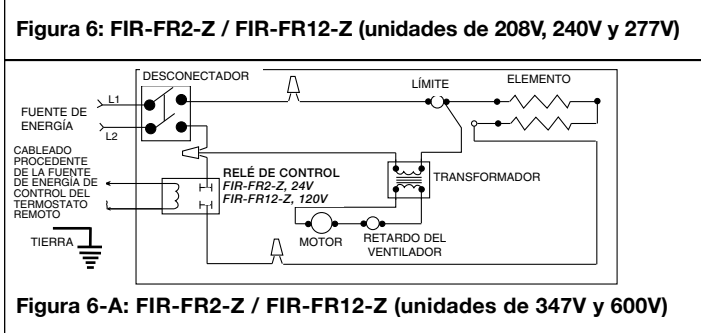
Figura 6: FIR-FR2-Z / FIR-FR12-Z (unidades de 208V, 240V y 277V)

DESCONECTADOR

LÍMITE

ELEMENTO

FUENTE DE ENERGÍA

L1

L2

CABLEADO PROCEDENTE DE LA FUENTE DE ENERGÍA DE CONTROL DEL TERMOSTATO REMOTO

RELÉ DE CONTROL
FIR-FR2-Z, 24V
FIR-FR12-Z, 120V

TRANSFORMADOR

TIERRA

MOTOR

RETARDO DEL VENTILADOR

Figura 6-A: FIR-FR2-Z / FIR-FR12-Z (unidades de 347V y 600V)